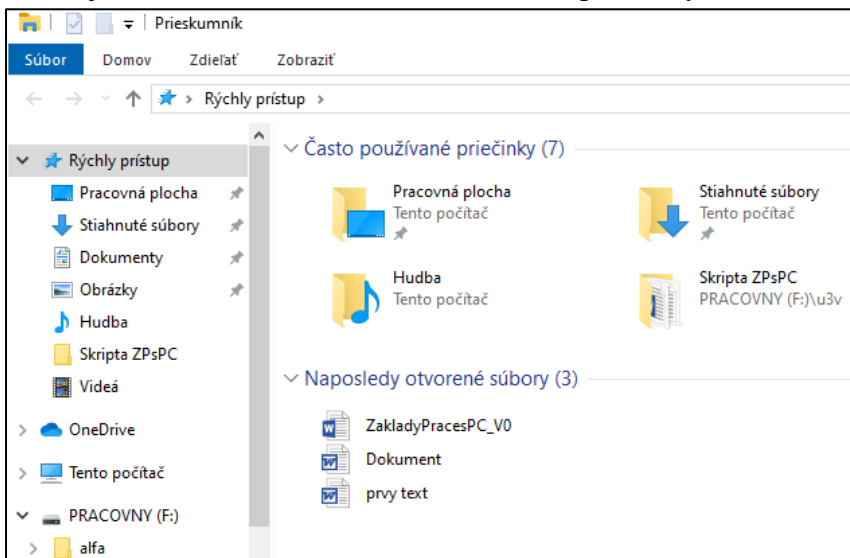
Prieskumník

Súbor Domov Zdieľať Zobraziť

Rýchly prístup

Rýchly prístup
Pracovná plocha
Stiahnuté súbory
Dokumenty
Obrázky
Hudba
Skripta ZPsPC
Videá
OneDrive
Tento počítač
PRACOVNY (F:)
alfa

Často používané priečinky (7)

Pracovná plocha
Tento počítač

Stiahnuté súbory
Tento počítač

Hudba
Tento počítač

Skripta ZPsPC
PRACOVNY (F:)\u3v

Naposledy otvorené súbory (3)

ZakladyPracesPC_V0
Dokument
prvy text